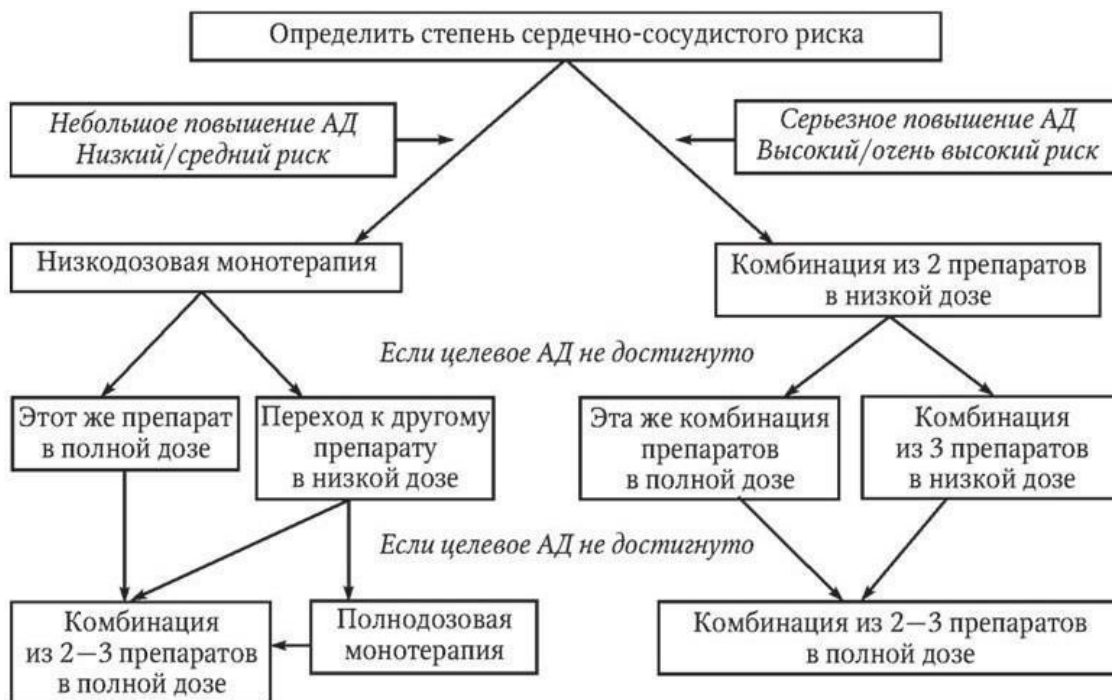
Определить степень сердечно-сосудистого риска

Небольшое повышение АД
Низкий/средний риск

Серьезное повышение АД
Высокий/огень высокий риск

Низкодозовая монотерапия

Комбинация из 2 препаратов в низкой дозе

Если целевое АД не достигнуто

Этот же препарат в полной дозе

Переход к другому препарату в низкой дозе

Эта же комбинация препаратов в полной дозе

Комбинация из 3 препаратов в низкой дозе

Если целевое АД не достигнуто

Комбинация из 2—3 препаратов в полной дозе

Полнодозовая монотерапия

Комбинация из 2—3 препаратов в полной дозе